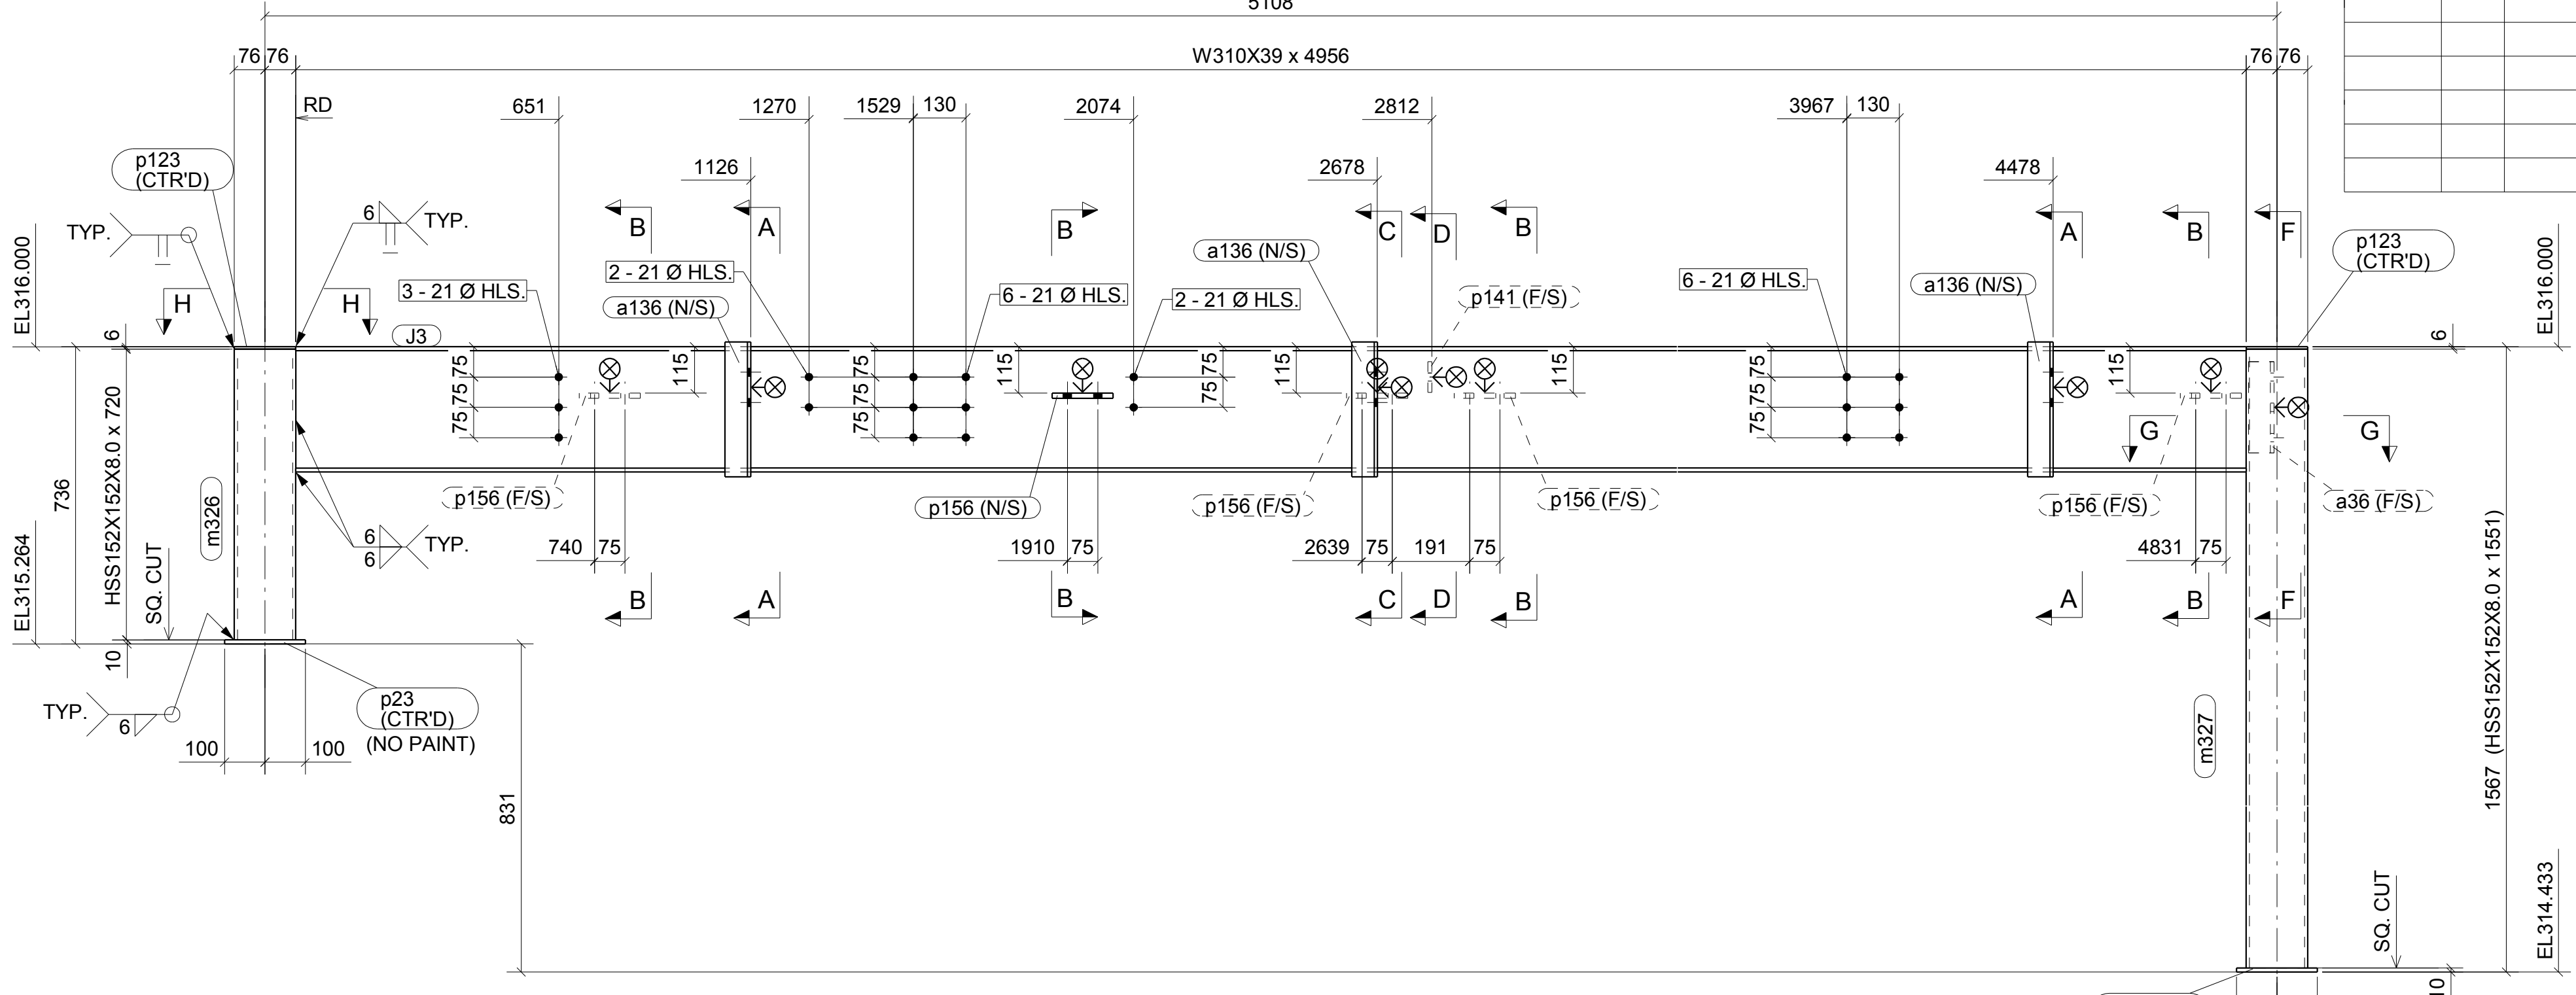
5108
76 76
W310X39 x 4956
76 76
RD
651
1270
1529 130
2074
2812
3967 130
1126
2678
4478
p123 (CTR'D)
TYP.
6
TYP.
B
A
B
C
D
B
A
B
F
p123 (CTR'D)
EL316.000
EL316.000
a136 (N/S)
2 - 21 Ø HLS.
3 - 21 Ø HLS.
6 - 21 Ø HLS.
2 - 21 Ø HLS.
p141 (F/S)
6 - 21 Ø HLS.
a136 (N/S)
H
H
a136 (N/S)
J3
6
6
75 75 75
115
75 75 75
115
75 75
115
115
75 75 75
115
75 75 75
G
G
a36 (F/S)
p156 (F/S)
p156 (N/S)
p156 (F/S)
p156 (F/S)
p156 (F/S)
736
HSS152X152X8.0 x 720
m326
6
6
TYP.
740 75
1910 75
2639 75 191 75
4831 75
EL315.264
SQ. CUT
B
A
B
C
D
B
A
B
F
10
TYP.
6
p23 (CTR'D) (NO PAINT)
100
100
831
m327
1567 (HSS152X152X8.0 x 1551)
SQ. CUT
EL314.433
10